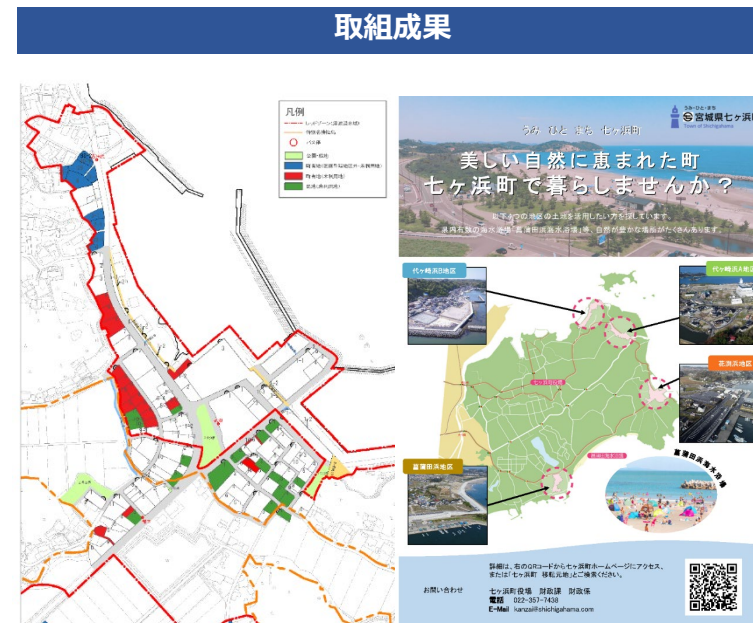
取組成果

凡例

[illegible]

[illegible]

バス停

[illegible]

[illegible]

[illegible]

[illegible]

うみ まち 宮城県七ヶ浜町

Town of Shichigahama

美しい自然に恵まれた町
七ヶ浜町で暮らしませんか？

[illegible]

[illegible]

代ヶ崎浜B地区

代ヶ崎浜A地区

花渕浜地区

菖蒲田浜地区

菖蒲田海水浴場

詳細は、右のQRコードから七ヶ浜町ホームページにアクセス、または「七ヶ浜町 移転元地」とご検索ください。

お問い合わせ 七ヶ浜町役場 財政課 財政係
電話 022-357-7436
E-Mail kanzai@shichigahama.com